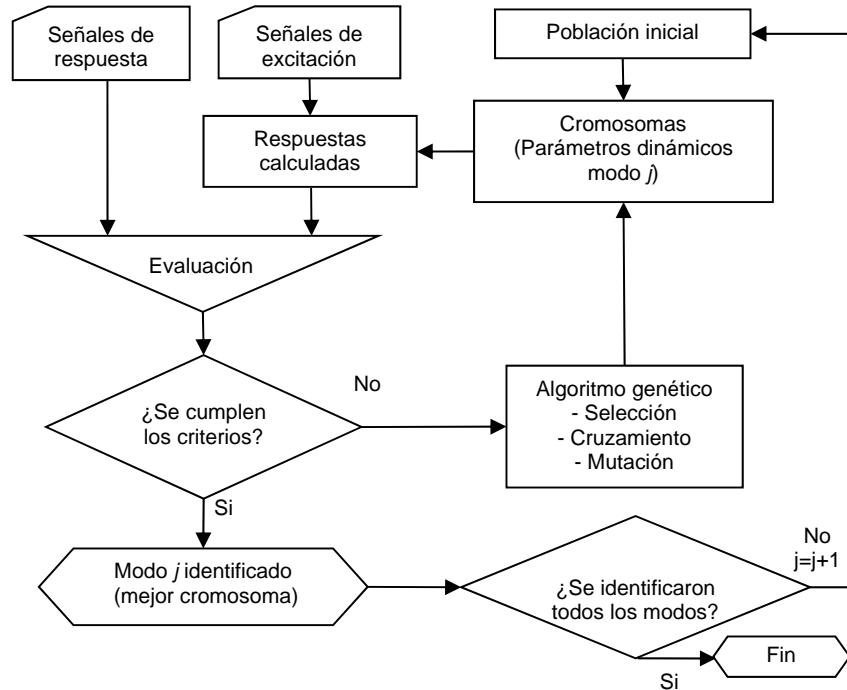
Señales de respuesta

Señales de excitación

Población inicial

Respuestas calculadas

Cromosomas (Parámetros dinámicos modo *j*)

Evaluación

No

¿Se cumplen los criterios?

Algoritmo genético
- Selección
- Cruzamiento
- Mutación

Si

Modo *j* identificado (mejor cromosoma)

¿Se identificaron todos los modos?

No
j=j+1

Fin

Si